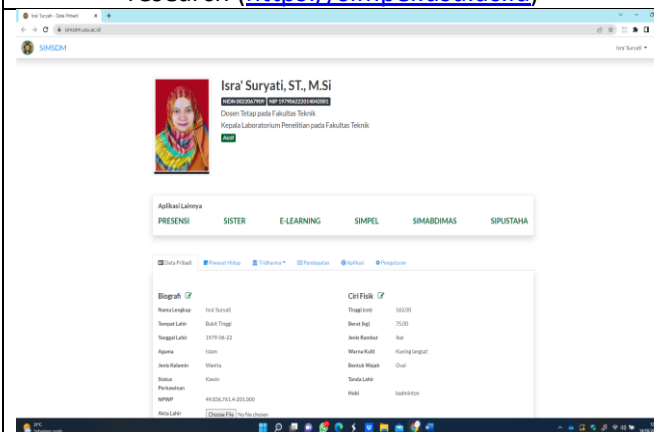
research ([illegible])

Isra' Suryati - Data Pribadi

simsdm.usu.ac.id

SIMSDM

Isra' Suryati

Isra' Suryati, ST., M.Si

NIDN 0023067909 NIP 197906222014042001

Dosen Tetap pada Fakultas Teknik

Kepala Laboratorium Penelitian pada Fakultas Teknik

Aktif

Aplikasi Lainnya

PRESENSI SISTER E-LEARNING SIMPEL SIMABDIMAS SIPUSTAHA

Data Pribadi Riwayat Hidup Tridharma Pendapatan Aplikasi Pengaturan

Biografi

| | |
|---|---|
| Nama Lengkap | Isra' Suryati |
| Tempat Lahir | Bukit Tinggi |
| Tanggal Lahir | 1979-06-22 |
| Agama | Islam |
| Jenis Kelamin | Wanita |
| Status Perkawinan | Kawin |
| NPWP | 49.836.761.4-201.000 |
| Akta Lahir | Choose File No file chosen |

Ciri Fisik

| | |
|---|---|
| Tinggi (cm) | 162.00 |
| Berat (kg) | 75.00 |
| Jenis Rambut | Ikal |
| Warna Kulit | Kuning langsat |
| Bentuk Wajah | Oval |
| Tanda Lahir | |
| Hobi | badminton |

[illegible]